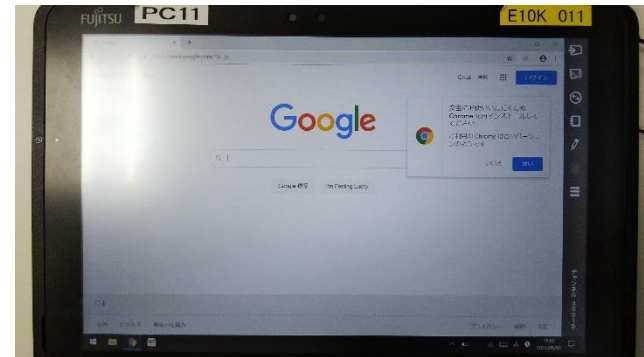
FUJITSU PC11

E10K 011

www.google.co.jp

Gmail 画像

ログイン

Google

安全で使いやすいこともある Chrome をインストールしてください

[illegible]

いいえ

はい

Google 検索

I'm Feeling Lucky

日本

広告 ビジネス 検索の仕組み

プライバシー 規約 設定